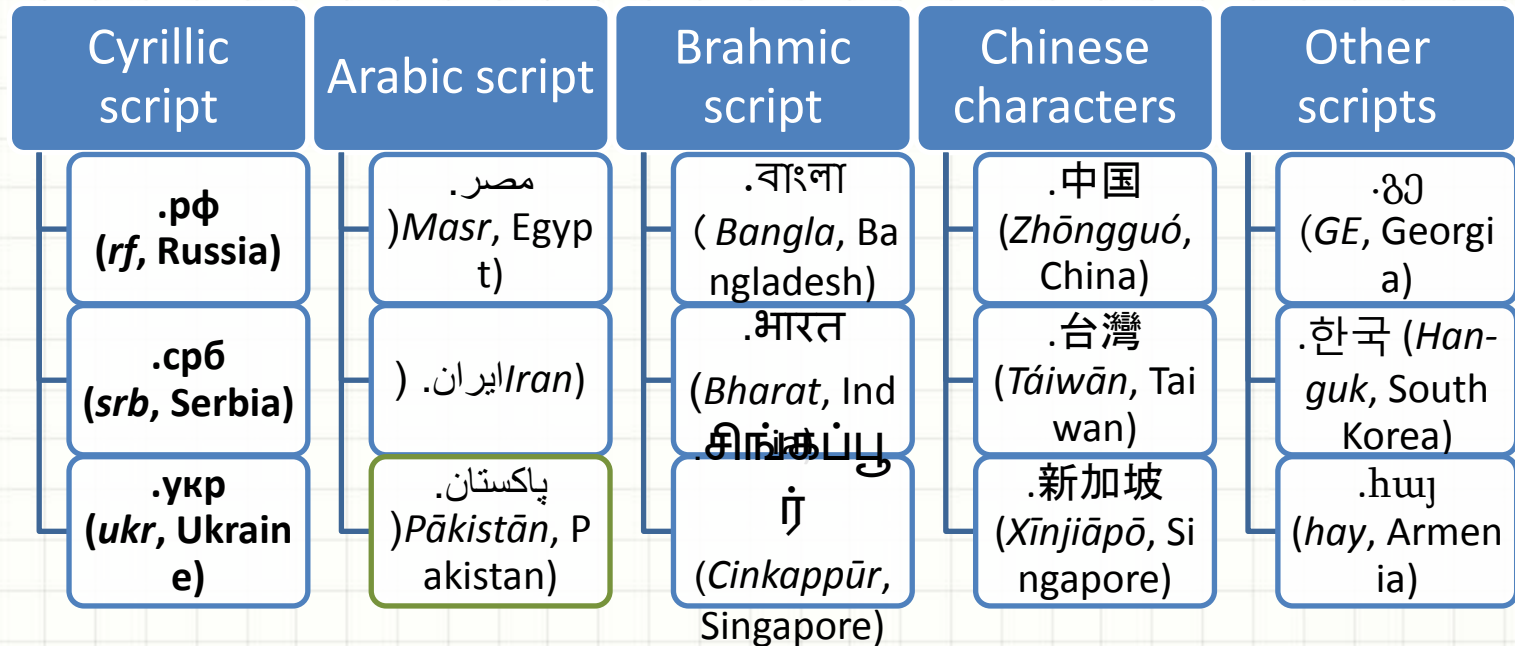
Cyrillic script

.рф (rf, Russia)

.срб (srb, Serbia)

.укр (ukr, Ukraine)

Arabic script

.مصر (Masr, Egypt)

.ایران (Iran)

.پاکستان (Pākistān, Pakistan)

Brahmic script

.বাংলা (Bangla, Bangladesh)

.भारत (Bharat, India)

.சிங்கப்பூர் (Cinkappūr, Singapore)

Chinese characters

.中国 (Zhōngguó, China)

.台灣 (Táiwān, Taiwan)

.新加坡 (Xīnjiāpō, Singapore)

Other scripts

.გე (GE, Georgia)

.한국 (Han-guk, South Korea)

.հայ (hay, Armenia)